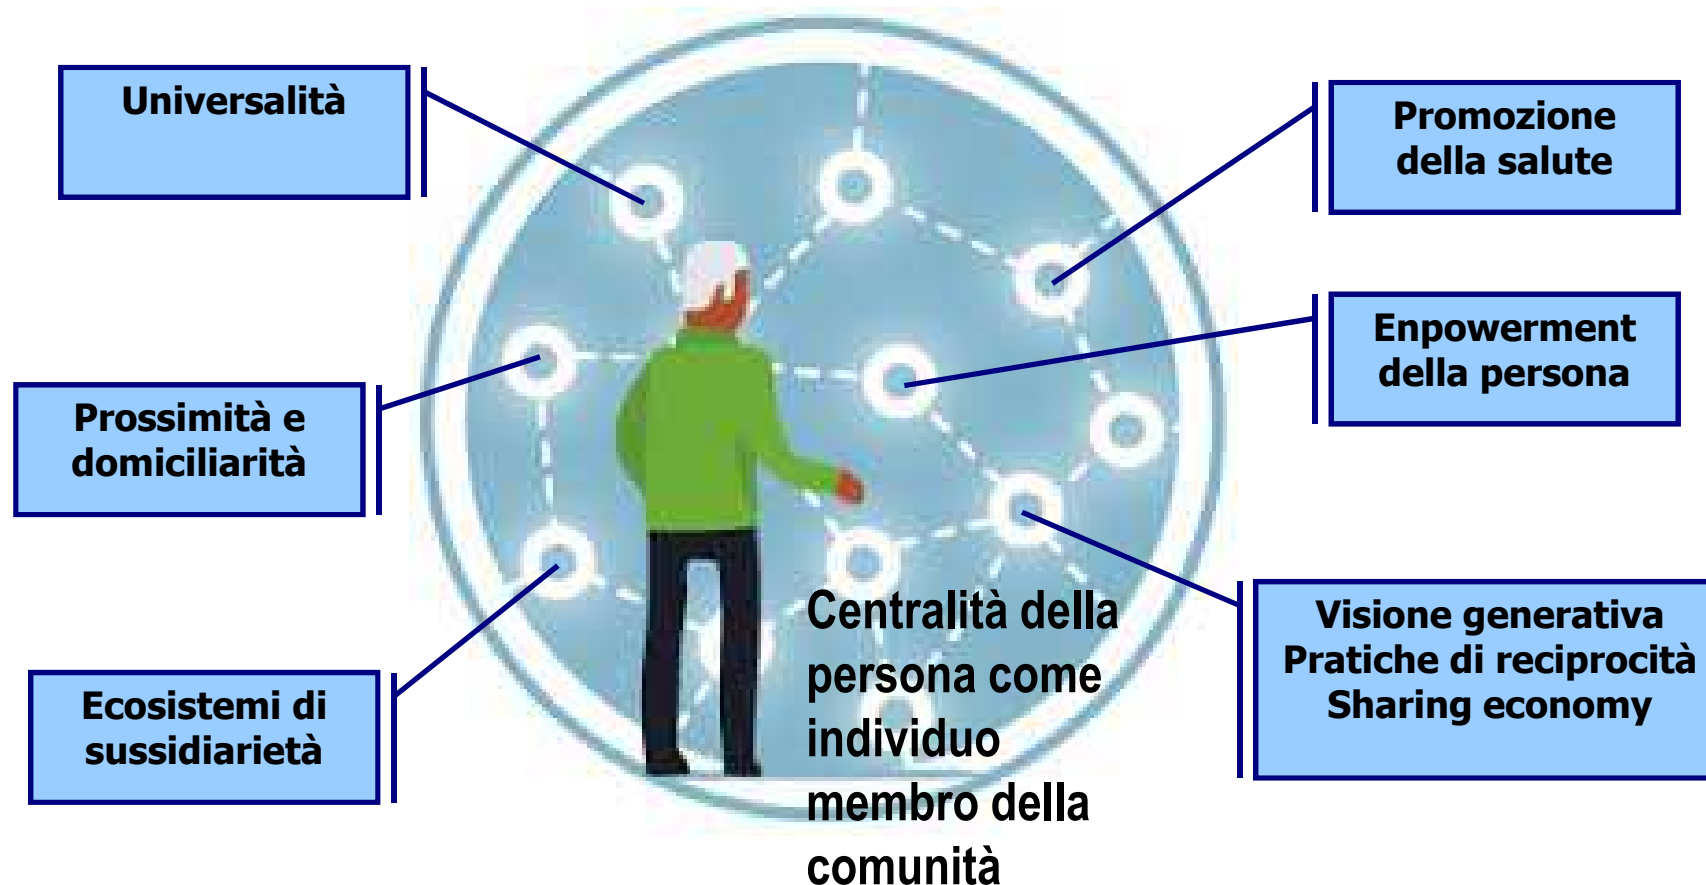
Universalità

Promozione della salute

Enpowerment della persona

Prossimità e domiciliarità

Ecosistemi di sussidiarietà

Visione generativa
Pratiche di reciprocità
Sharing economy

Centralità della persona come individuo membro della comunità